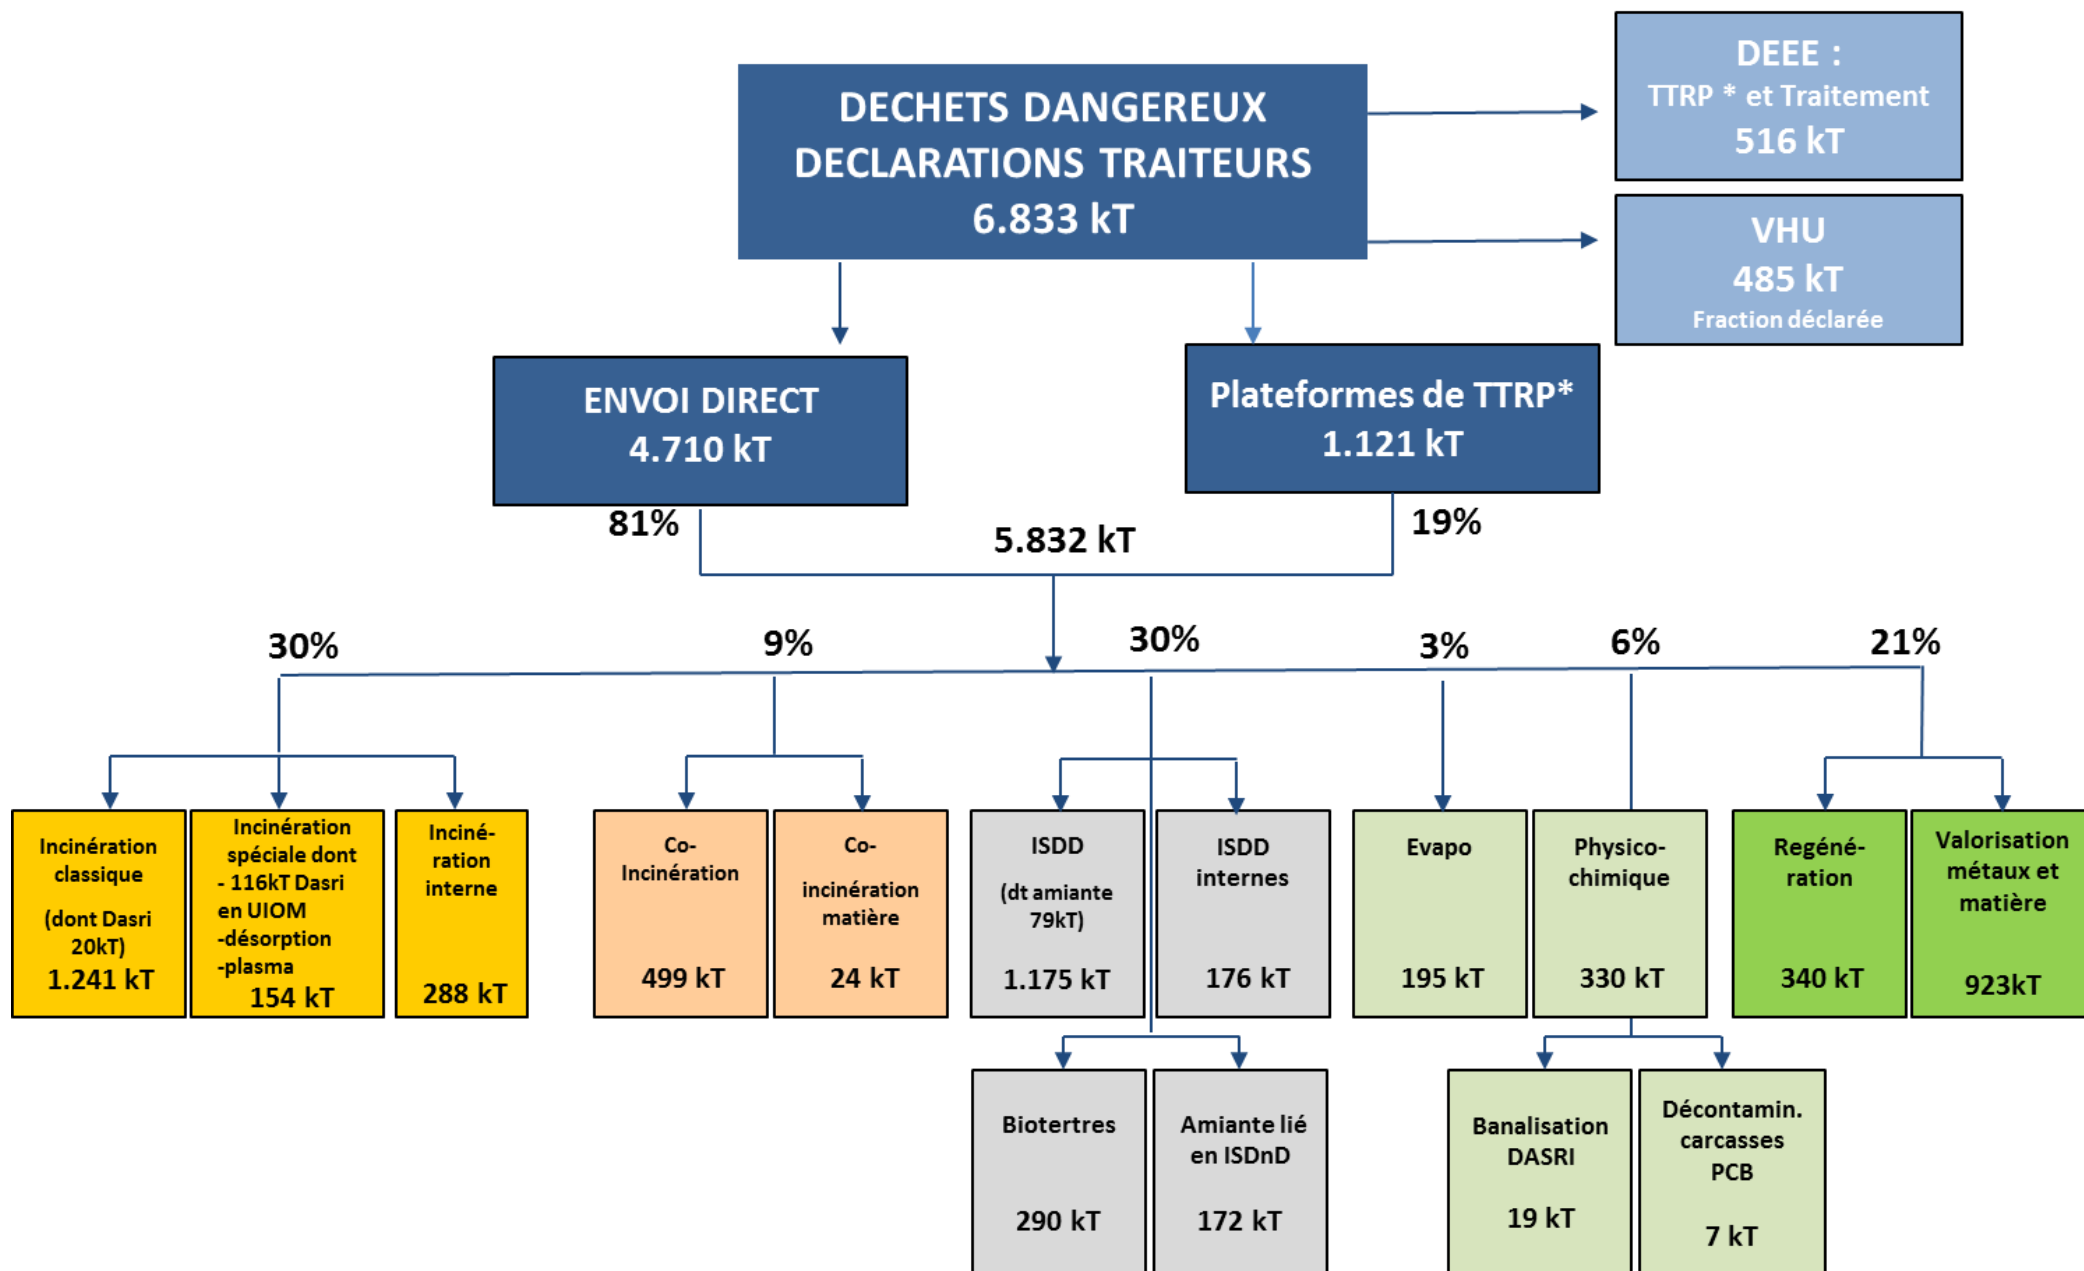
DECHETS DANGEREUX
DECLARATIONS TRAITEURS
6.833 kT

DEEE :
TTRP * et Traitement
516 kT

VHU
485 kT
Fraction déclarée

ENVOI DIRECT
4.710 kT

Plateformes de TTRP*
1.121 kT

81%

19%

5.832 kT

30%

9%

30%

3%

6%

21%

Incinération classique
(dont Dasri 20kT)
1.241 kT

Incinération spéciale dont
- 116kT Dasri en UIOM
-désorption
-plasma
154 kT

Incinération interne
288 kT

Co-Incinération
499 kT

Co-incinération matière
24 kT

ISDD
(dt amiante 79kT)
1.175 kT

ISDD internes
176 kT

Evapo
195 kT

Physico-chimique
330 kT

Regénération
340 kT

Valorisation métaux et matière
923kT

Biotertres
290 kT

Amiante lié en ISDnD
172 kT

Banalisation DASRI
19 kT

Décontamin. carcasses PCB
7 kT